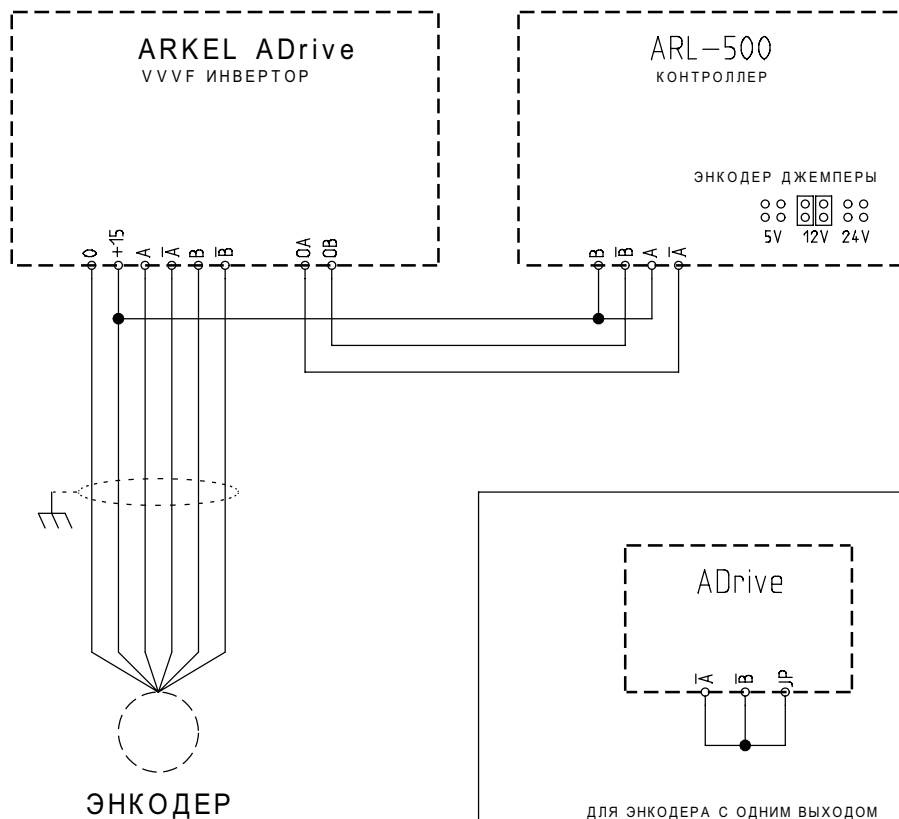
ARKEL ADrive
VVVF ИНВЕРТОР

0
+15
A
$\overline{A}$
B
$\overline{B}$
0A
0B

ARL–500
КОНТРОЛЛЕР

ЭНКОДЕР ДЖЕМПЕРЫ
5V 12V 24V

B
$\overline{B}$
A
$\overline{A}$

ЭНКОДЕР

ADrive
$\overline{A}$
$\overline{B}$
JP

ДЛЯ ЭНКОДЕРА С ОДНИМ ВЫХОДОМ